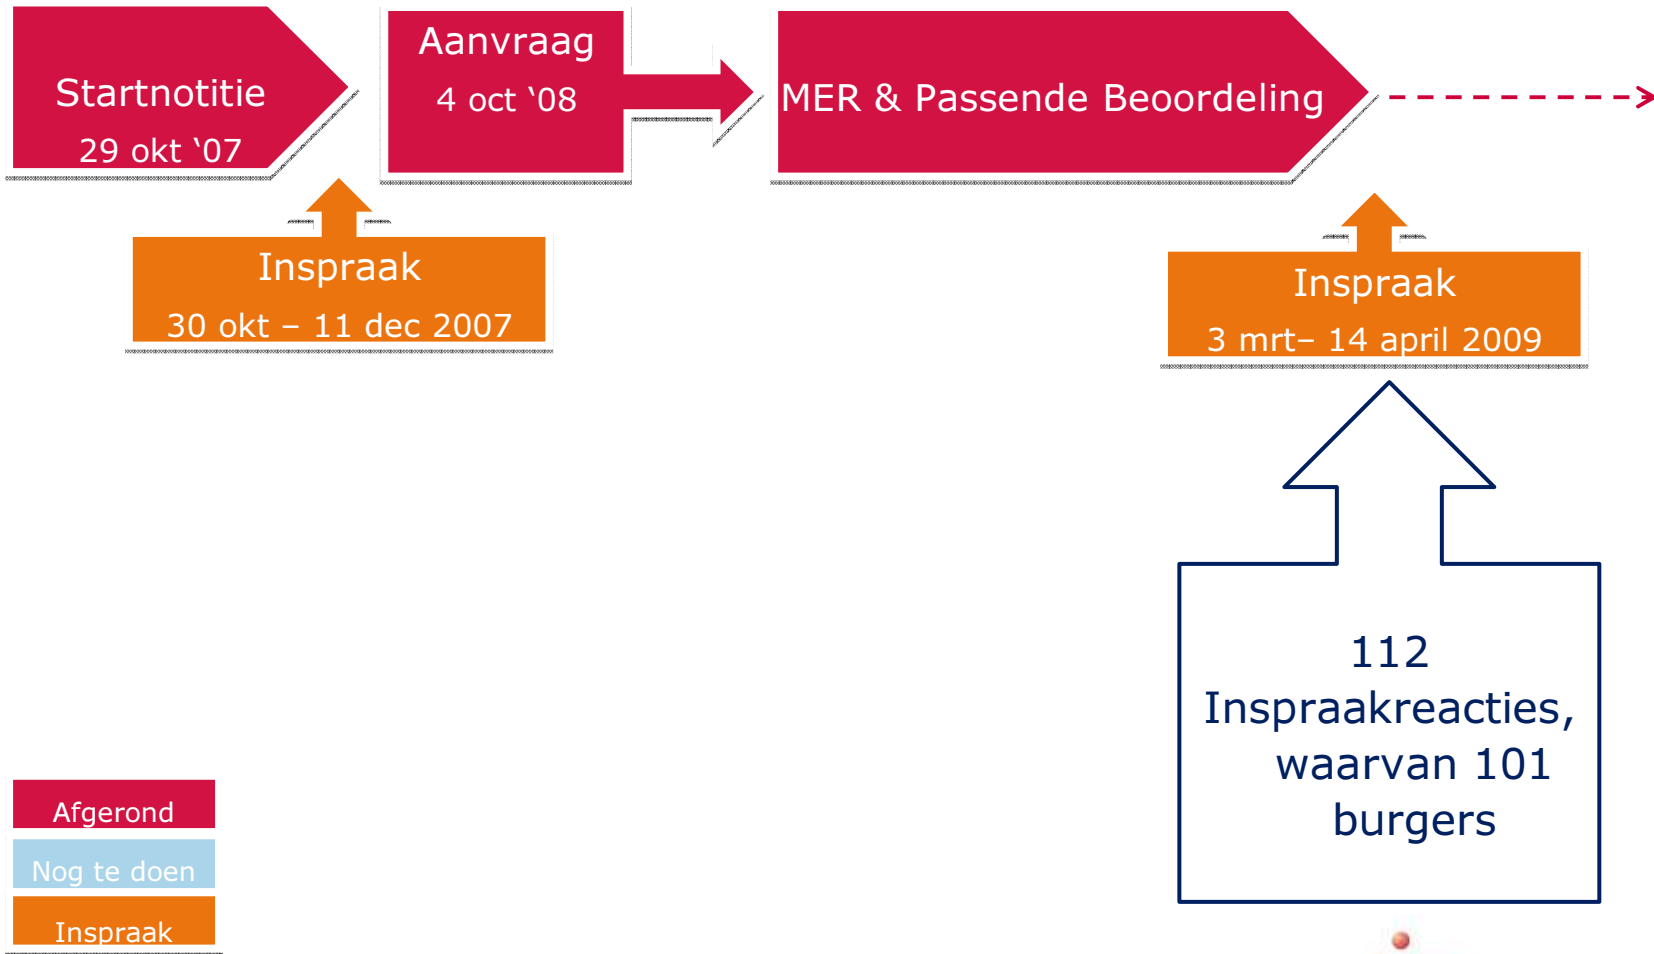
Startnotitie
29 okt ‘07

Aanvraag
4 oct ‘08

MER & Passende Beoordeling

Inspraak
30 okt – 11 dec 2007

Inspraak
3 mrt– 14 april 2009

112 Inspraakreacties, waarvan 101 burgers

Afgerond

Nog te doen

Inspraak